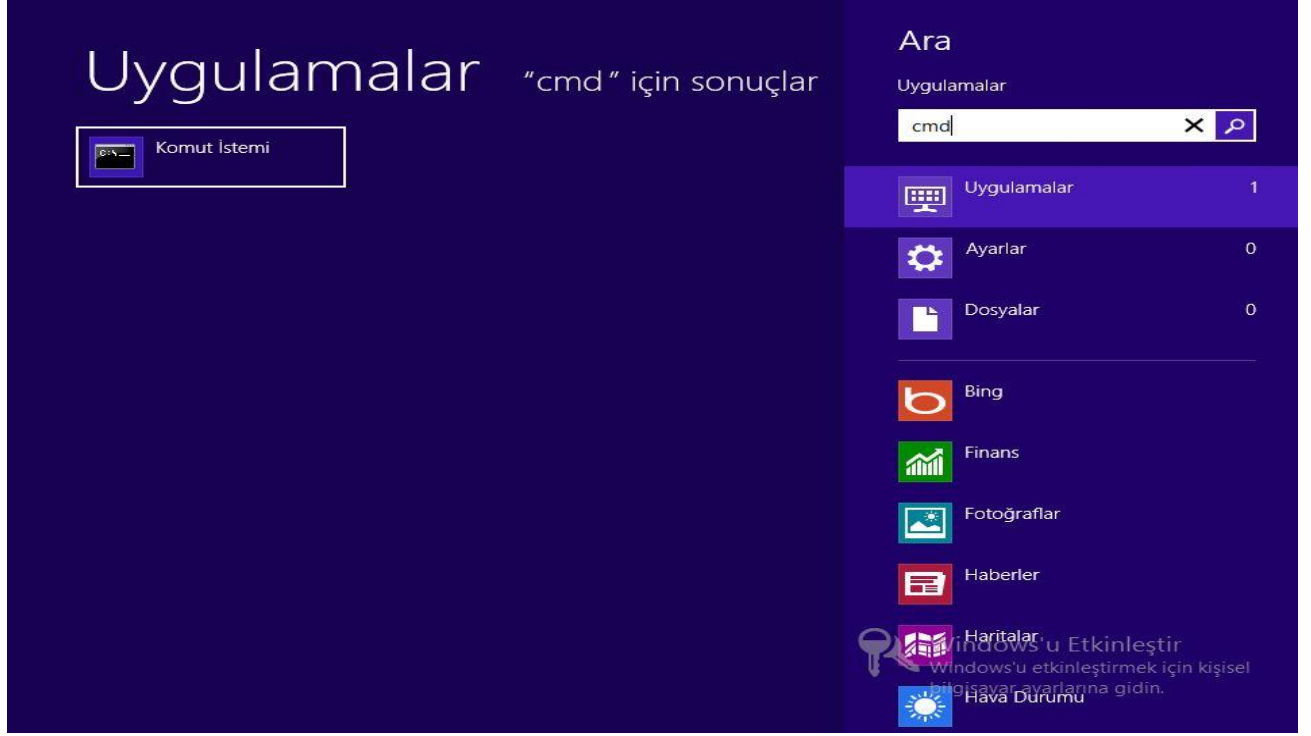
Uygulamalar "cmd" için sonuçlar

Komut İstemi

Ara

Uygulamalar

cmd

Uygulamalar 1

Ayarlar 0

Dosyalar 0

Bing

Finans

Fotoğraflar

Haberler

Haritalar

Hava Durumu

Windows'u Etkinleştir
Windows'u etkinleştirmek için kişisel bilgisayar ayarlarına gidin.